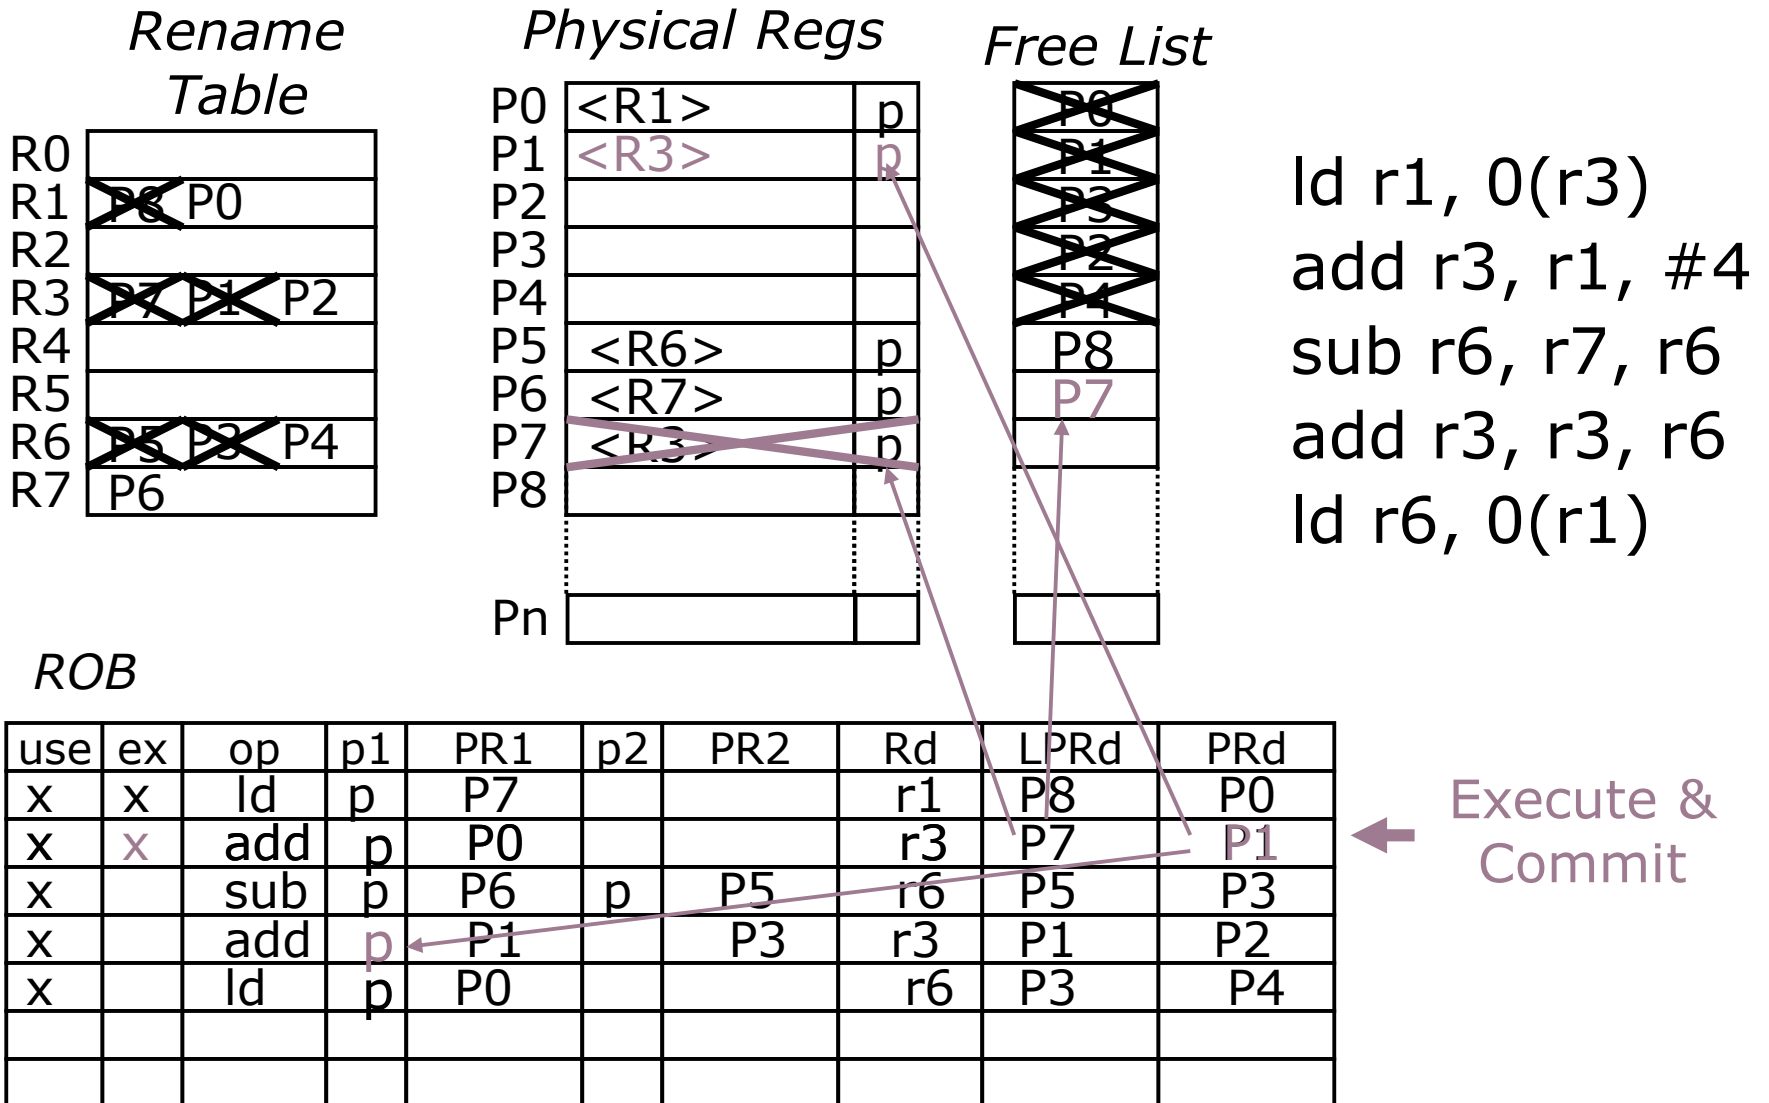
Rename Table

| | |
|---|---|
| R0 | |
| R1 | P8 P0 |
| R2 | |
| R3 | P7 P1 P2 |
| R4 | |
| R5 | |
| R6 | P5 P3 P4 |
| R7 | P6 |

Physical Regs

| | | |
|---|---|---|
| P0 | <R1> | p |
| P1 | <R3> | p |
| P2 | | |
| P3 | | |
| P4 | | |
| P5 | <R6> | p |
| P6 | <R7> | p |
| P7 | <R3> | p |
| P8 | | |
| Pn | | |

Free List

| |
|---|
| P0 |
| P1 |
| P3 |
| P2 |
| P4 |
| P8 |
| P7 |
| |
| |

ld r1, 0(r3)
add r3, r1, #4
sub r6, r7, r6
add r3, r3, r6
ld r6, 0(r1)

ROB

| use | ex | op | p1 | PR1 | p2 | PR2 | Rd | LPRd | PRd |
|---|---|---|---|---|---|---|---|---|---|
| x | x | ld | p | P7 | | | r1 | P8 | P0 |
| x | x | add | p | P0 | | | r3 | P7 | P1 |
| x | | sub | p | P6 | p | P5 | r6 | P5 | P3 |
| x | | add | p | P1 | | P3 | r3 | P1 | P2 |
| x | | ld | p | P0 | | | r6 | P3 | P4 |
| | | | | | | | | | |
| | | | | | | | | | |

Execute & Commit